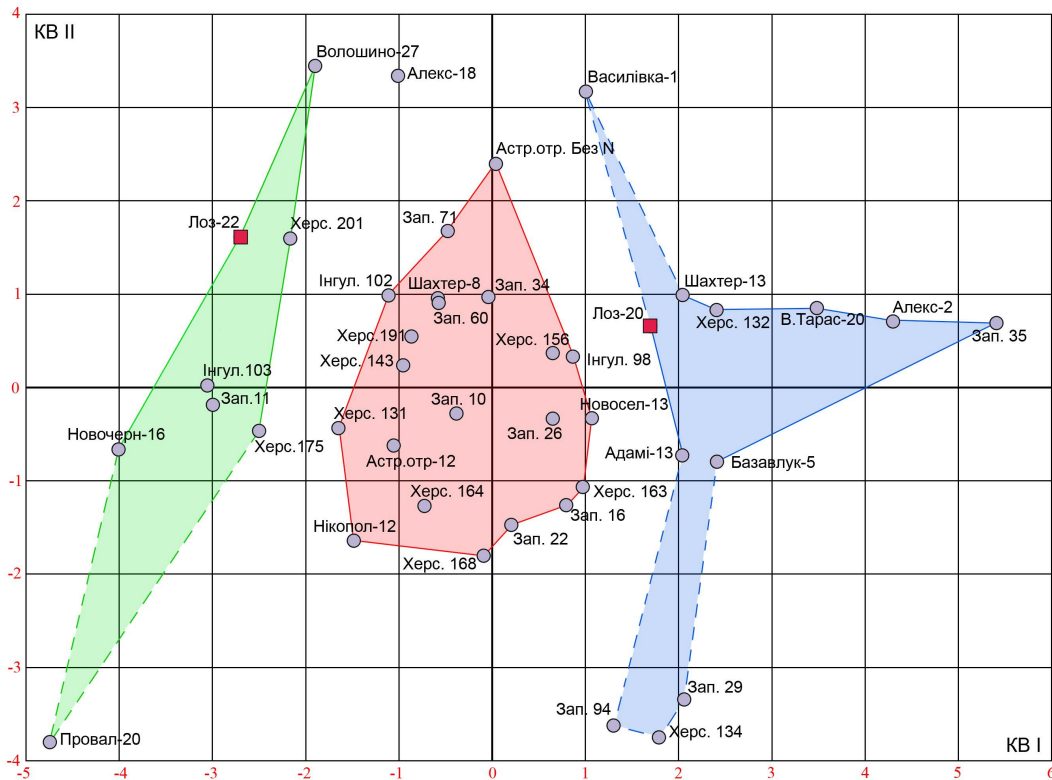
КВ II

4

3

2

1

0

-1

-2

-3

-4

-5

-4

-3

-2

-1

0

1

2

3

4

5

6

КВ I

Волошино-27
Алекс-18
Василівка-1
Астр.отр. Без N
Лоз-22
Херс. 201
Зап. 71
Інгул. 102
Шахтер-8
Зап. 34
Зап. 60
Шахтер-13
Лоз-20
Херс. 132
В.Тарас-20
Алекс-2
Зап. 35
Херс.191
Херс. 143
Херс. 156
Інгул. 98
Інгул.103
Зап.11
Зап. 10
Херс. 131
Зап. 26
Новосел-13
Новочерн-16
Херс.175
Астр.отр-12
Адамі-13
Базавлук-5
Херс. 164
Херс. 163
Зап. 16
Нікопол-12
Зап. 22
Херс. 168
Зап. 29
Зап. 94
Херс. 134
Провал-20